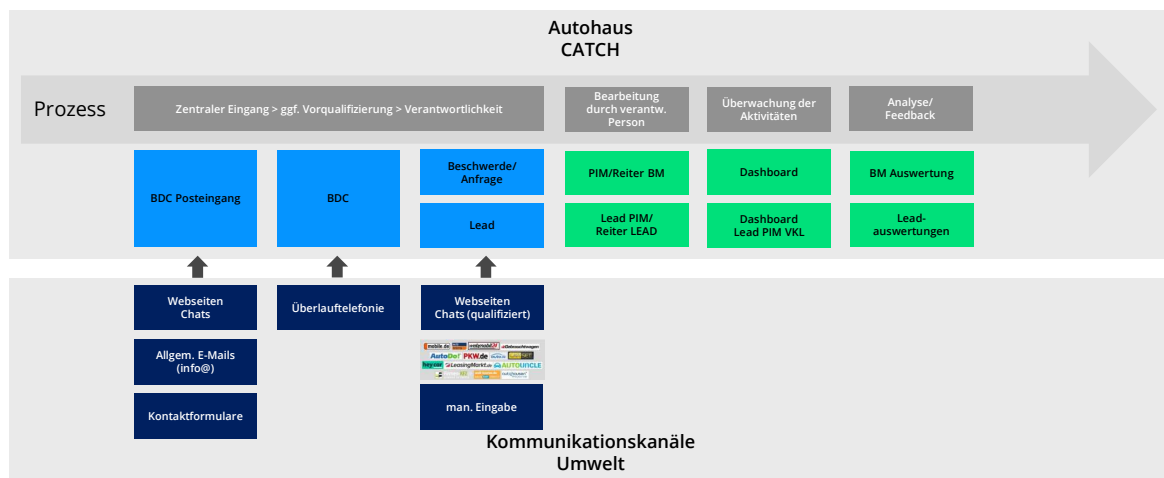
Autohaus
CATCH

Prozess

Zentraler Eingang > ggf. Vorqualifizierung > Verantwortlichkeit

Bearbeitung durch verantw. Person

Überwachung der Aktivitäten

Analyse/ Feedback

BDC Posteingang

BDC

Beschwerde/ Anfrage

Lead

PIM/Reiter BM

Lead PIM/ Reiter LEAD

Dashboard

Dashboard Lead PIM VKL

BM Auswertung

Lead-auswertungen

Webseiten Chats

Allgem. E-Mails (info@)

Kontaktformulare

Überlauftelefonie

Webseiten Chats (qualifiziert)

mobile.de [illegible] AutoDe! PKW.de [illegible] LeasingMarkt.de AUTOUNCLE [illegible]

man. Eingabe

Kommunikationskanäle
Umwelt